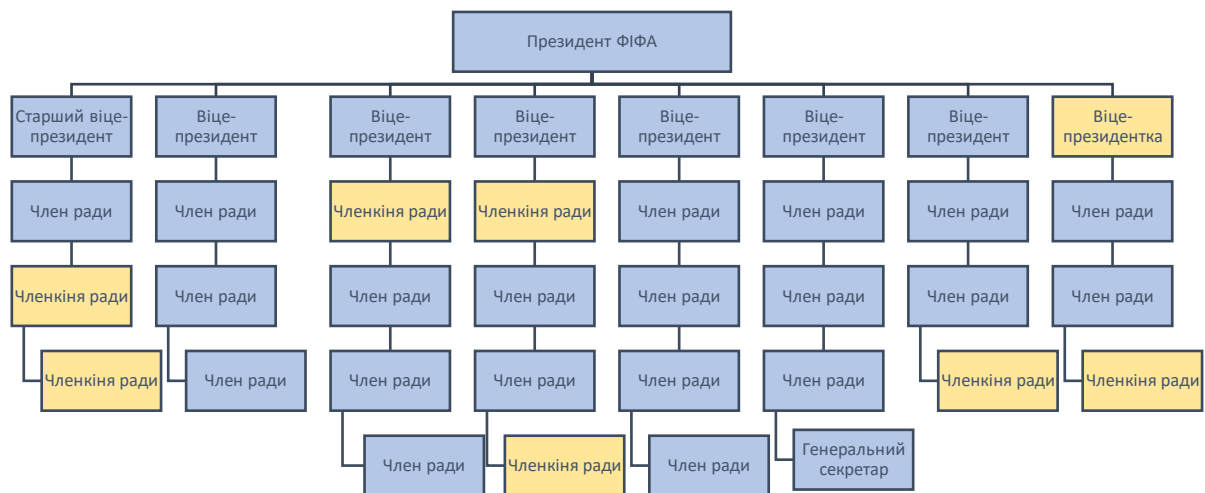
Президент ФІФА

Старший віце-президент

Член ради

Членкіня ради

Членкіня ради

Віце-президент

Член ради

Член ради

Член ради

Віце-президент

Членкіня ради

Член ради

Член ради

Член ради

Віце-президент

Членкіня ради

Член ради

Член ради

Членкіня ради

Віце-президент

Член ради

Член ради

Член ради

Член ради

Віце-президент

Член ради

Член ради

Член ради

Генеральний секретар

Віце-президент

Член ради

Член ради

Членкіня ради

Віце-президентка

Член ради

Член ради

Членкіня ради